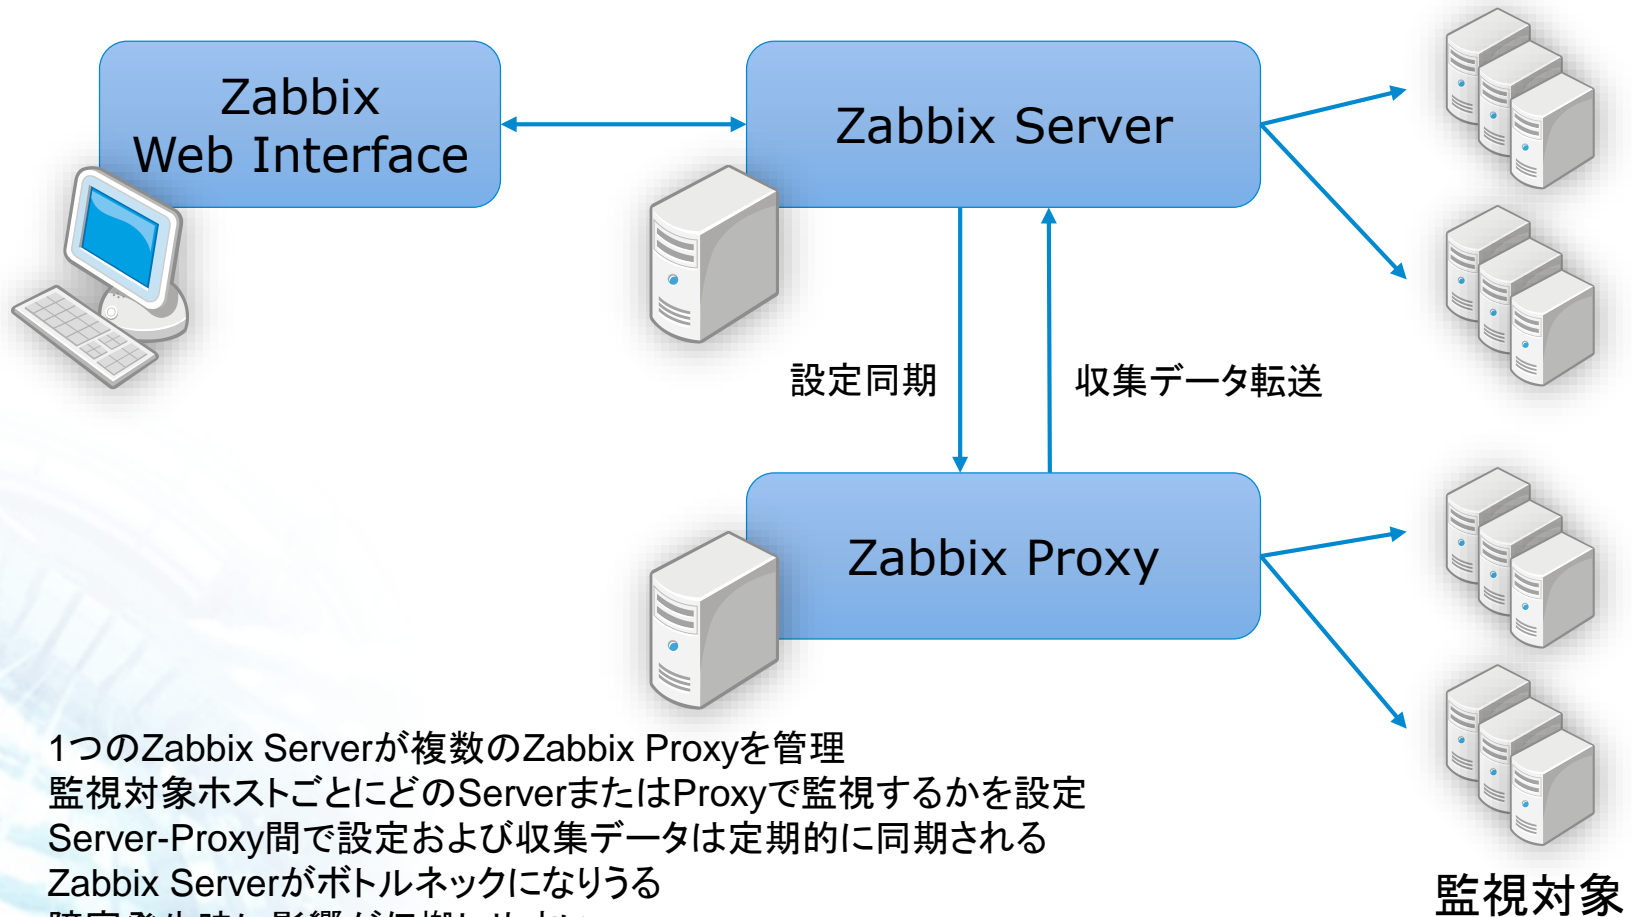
Zabbix Web Interface

Zabbix Server

設定同期

収集データ転送

Zabbix Proxy

1つのZabbix Serverが複数のZabbix Proxyを管理
監視対象ホストごとにどのServerまたはProxyで監視するかを設定
Server-Proxy間で設定および収集データは定期的に同期される
Zabbix Serverがボトルネックになりうる
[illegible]

監視対象